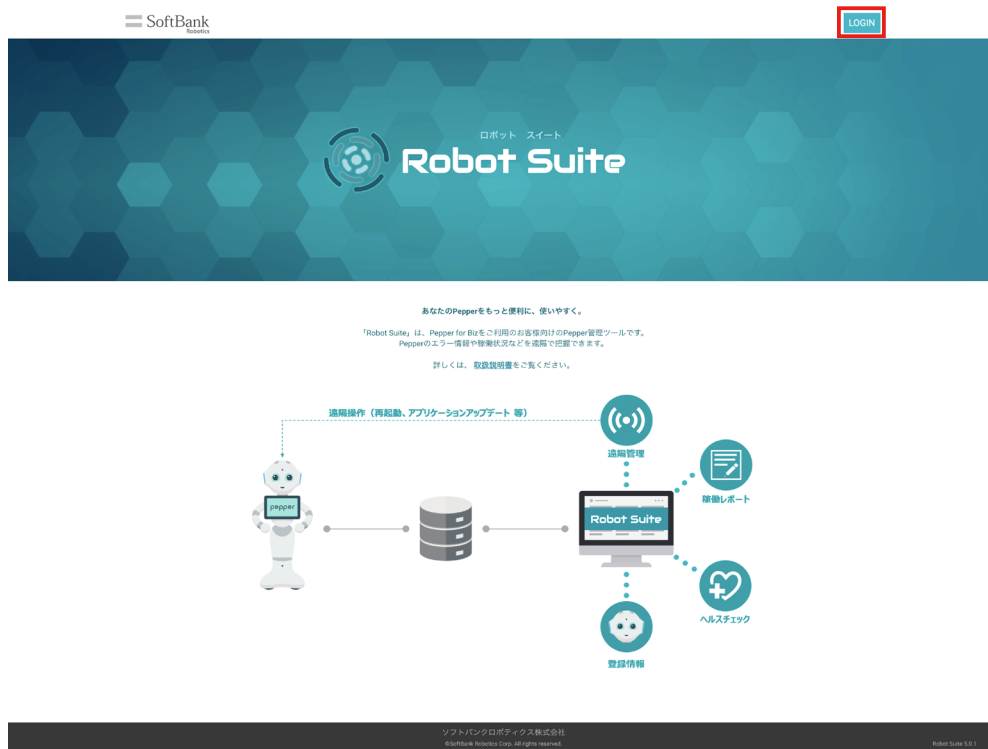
SoftBank
Robotics

LOGIN

ロボット スイート
Robot Suite

あなたのPepperをもっと便利に、使いやすく。

「Robot Suite」は、Pepper for Bizをご利用のお客様向けのPepper管理ツールです。
Pepperのエラー情報や稼働状況などを遠隔で把握できます。

詳しくは、取扱説明書をご覧ください。

遠隔操作（再起動、アプリケーションアップデート 等）

pepper

遠隔管理

稼働レポート

Robot Suite

ヘルスチェック

登録情報

ソフトバンクロボティクス株式会社
©SoftBank Robotics Corp. All rights reserved.

Robot Suite 5.0.1